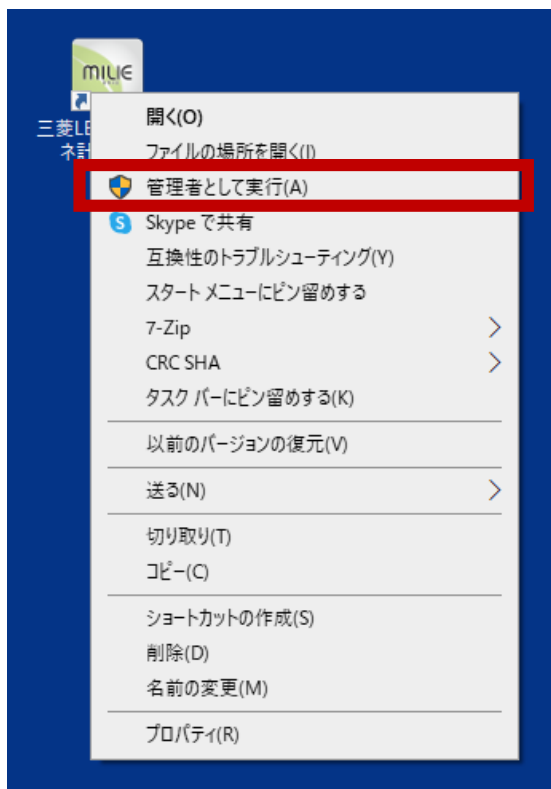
MILIE
三菱LE
ネ計

開く(O)
ファイルの場所を開く(I)
管理者として実行(A)
Skype で共有
互換性のトラブルシューティング(Y)
スタート メニューにピン留めする
7-Zip
CRC SHA
タスク バーにピン留めする(K)
以前のバージョンの復元(V)
送る(N)
切り取り(T)
コピー(C)
ショートカットの作成(S)
削除(D)
名前の変更(M)
プロパティ(R)